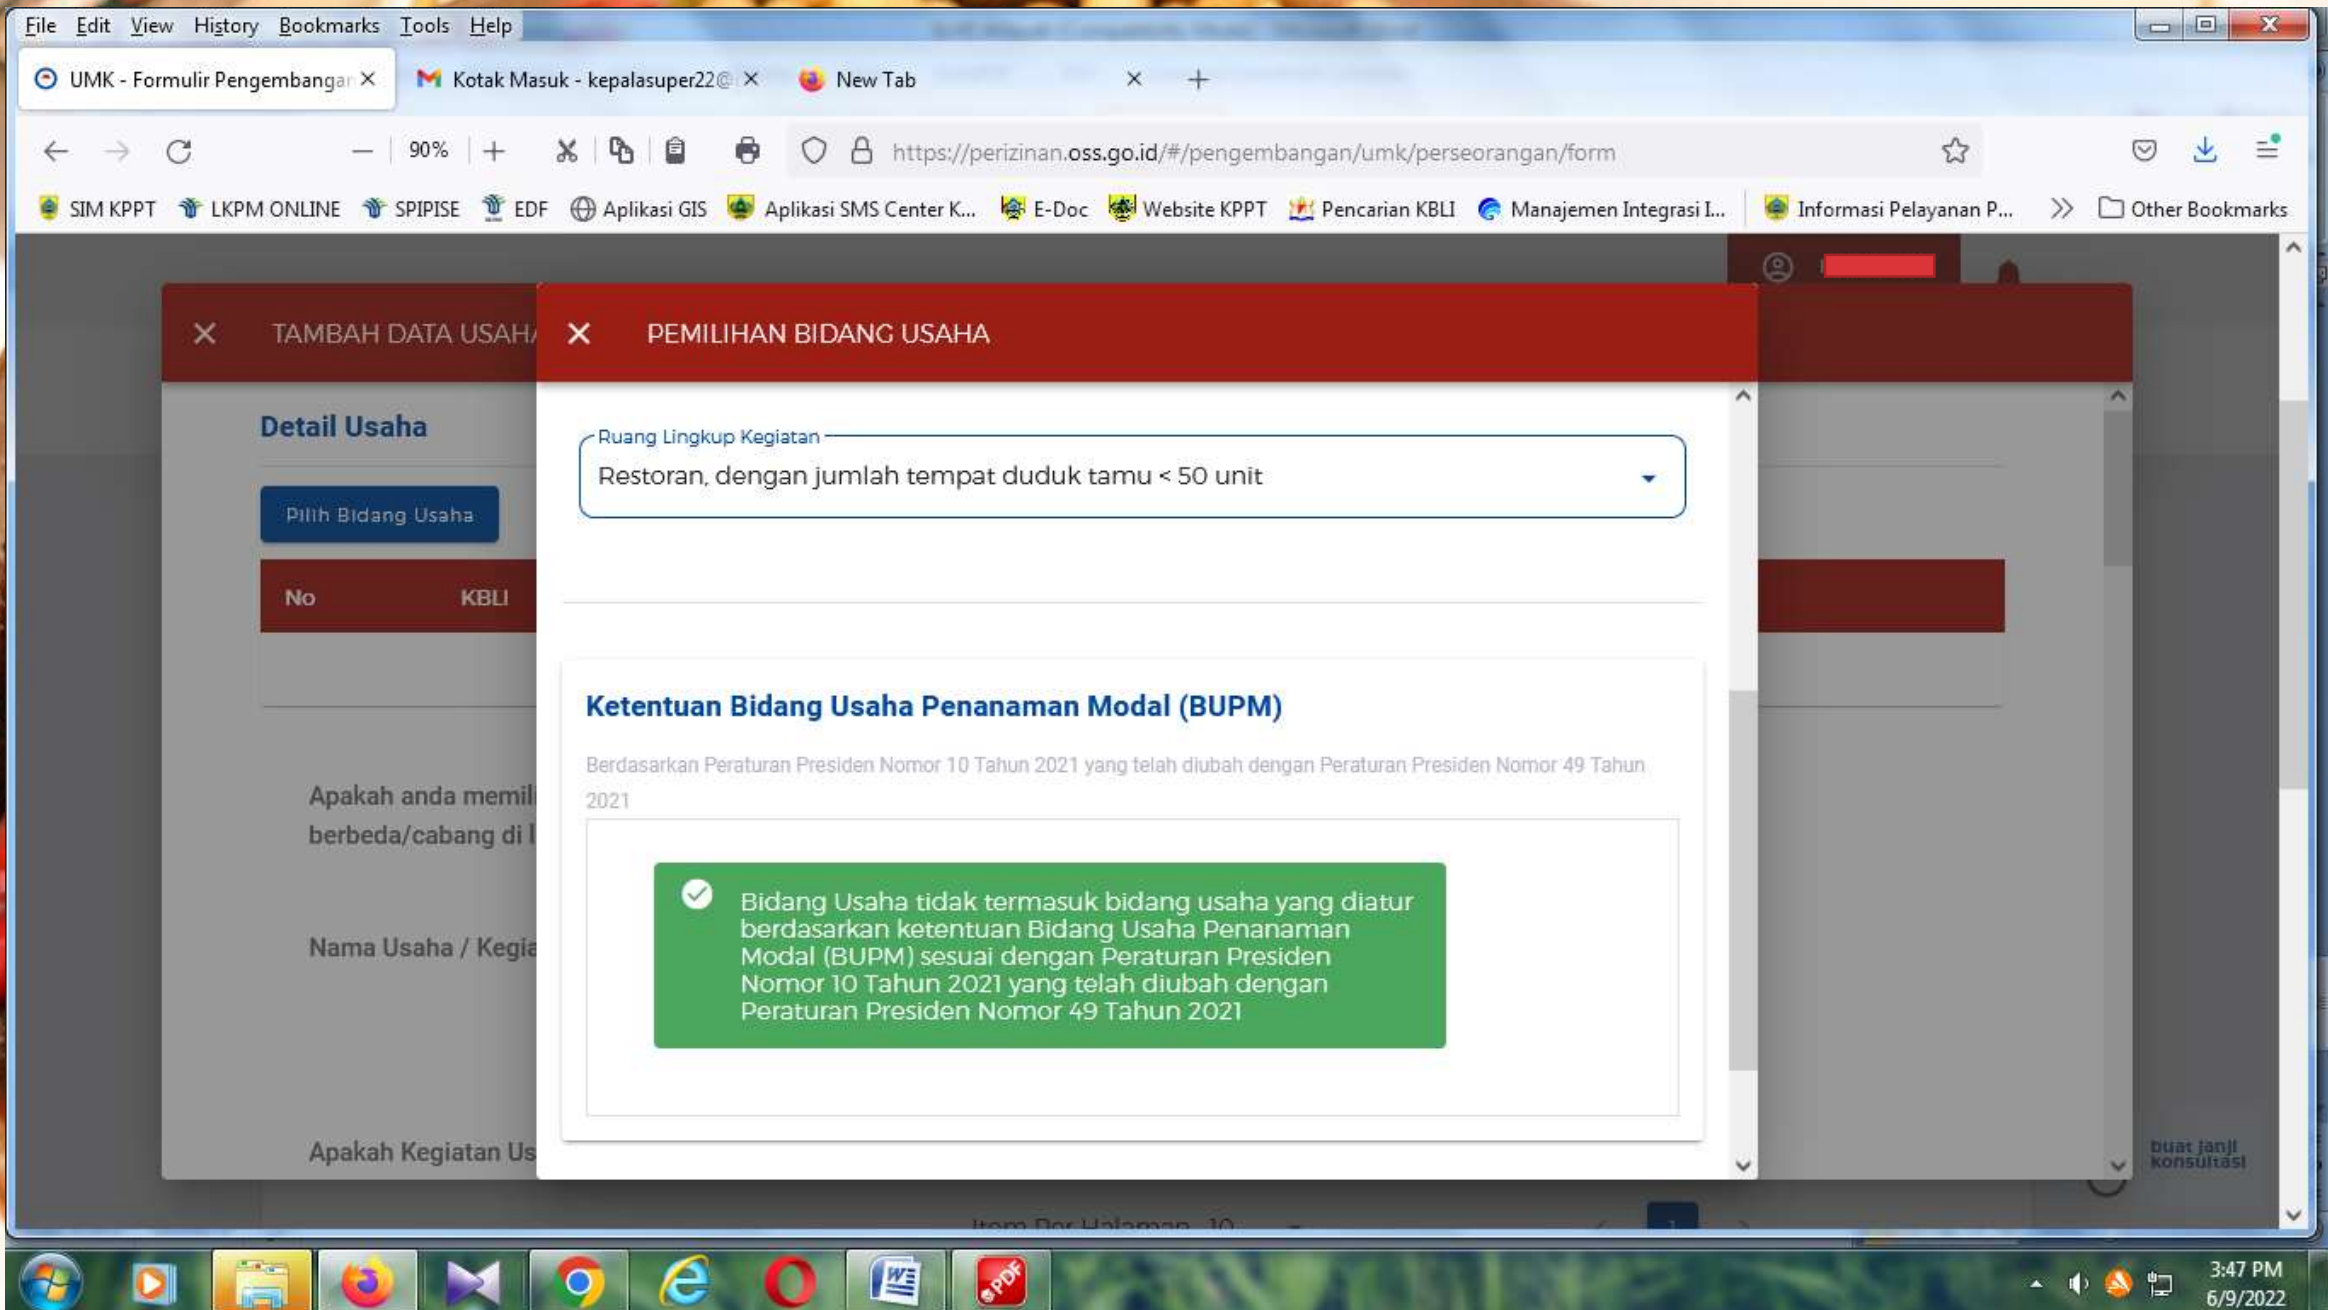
File Edit View History Bookmarks Tools Help

UMK - Formulir Pengembangan ×   Kotak Masuk - kepalasuper22@ ×   New Tab ×   +

90%

https://perizinan.oss.go.id/#/pengembangan/umk/perseorangan/form

SIM KPPT   LKPM ONLINE   SPIPISE   EDF   Aplikasi GIS   Aplikasi SMS Center K...   E-Doc   Website KPPT   Pencarian KBLI   Manajemen Integrasi I...   Informasi Pelayanan P...   Other Bookmarks

× TAMBAH DATA USAHA

Detail Usaha

Pilih Bidang Usaha

| No | KBLI |
|---|---|

Apakah anda memil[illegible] berbeda/cabang di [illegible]

Nama Usaha / Kegia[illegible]

Apakah Kegiatan Us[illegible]

× PEMILIHAN BIDANG USAHA

Ruang Lingkup Kegiatan
Restoran, dengan jumlah tempat duduk tamu < 50 unit

Ketentuan Bidang Usaha Penanaman Modal (BUPM)

Berdasarkan Peraturan Presiden Nomor 10 Tahun 2021 yang telah diubah dengan Peraturan Presiden Nomor 49 Tahun 2021

Bidang Usaha tidak termasuk bidang usaha yang diatur berdasarkan ketentuan Bidang Usaha Penanaman Modal (BUPM) sesuai dengan Peraturan Presiden Nomor 10 Tahun 2021 yang telah diubah dengan Peraturan Presiden Nomor 49 Tahun 2021

buat janji konsultasi

Item Per Halaman 10

3:47 PM
6/9/2022